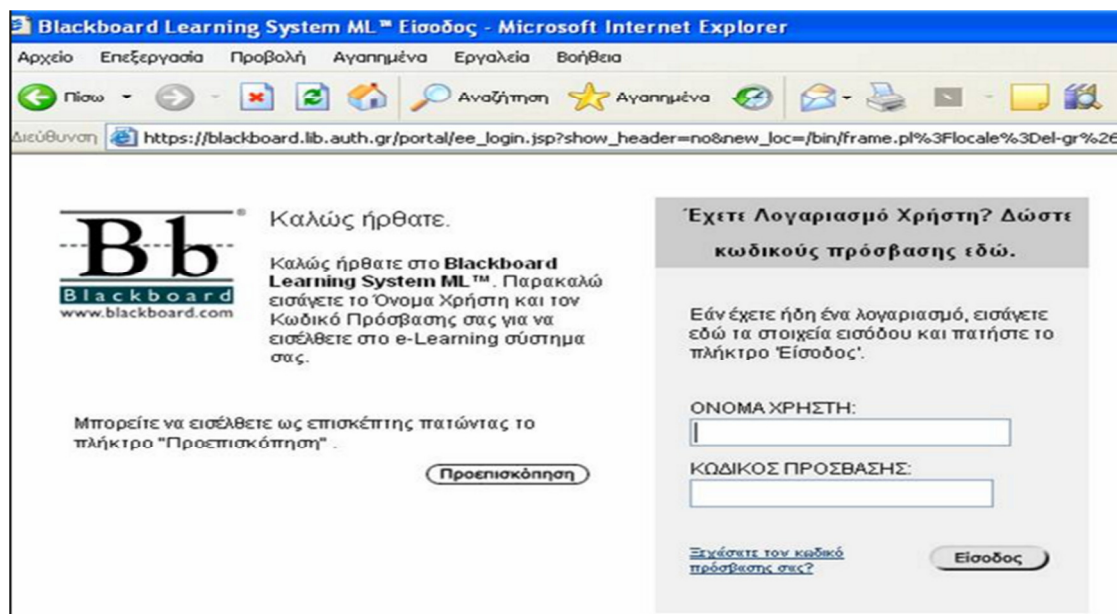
Blackboard Learning System ML™ Εισοδος - Microsoft Internet Explorer

Αρχείο Επεξεργασία Προβολή Αγαπημένα Εργαλεία Βοήθεια

Πίσω Αναζήτηση Αγαπημένα

Διεύθυνση https://blackboard.lib.auth.gr/portal/ee_login.jsp?show_header=no&new_loc=/bin/frame.pl%3Flocale%3Del-gr%26

Bb Blackboard www.blackboard.com

Καλώς ήρθατε.

Καλώς ήρθατε στο **Blackboard Learning System ML™**. Παρακαλώ εισάγετε το Όνομα Χρήστη και τον Κωδικό Πρόσβασης σας για να εισέλθετε στο e-Learning σύστημα σας.

Μπορείτε να εισέλθετε ως επισκέπτης πατώντας το πλήκτρο "Προεπισκόπηση" .

Προεπισκόπηση

Έχετε Λογαριασμό Χρήστη? Δώστε κωδικούς πρόσβασης εδώ.

Εάν έχετε ήδη ένα λογαριασμό, εισάγετε εδώ τα στοιχεία εισόδου και πατήστε το πλήκτρο 'Είσοδος'.

ΟΝΟΜΑ ΧΡΗΣΤΗ:

ΚΩΔΙΚΟΣ ΠΡΟΣΒΑΣΗΣ:

Ξεχάσατε τον κωδικό πρόσβασης σας?

Είσοδος